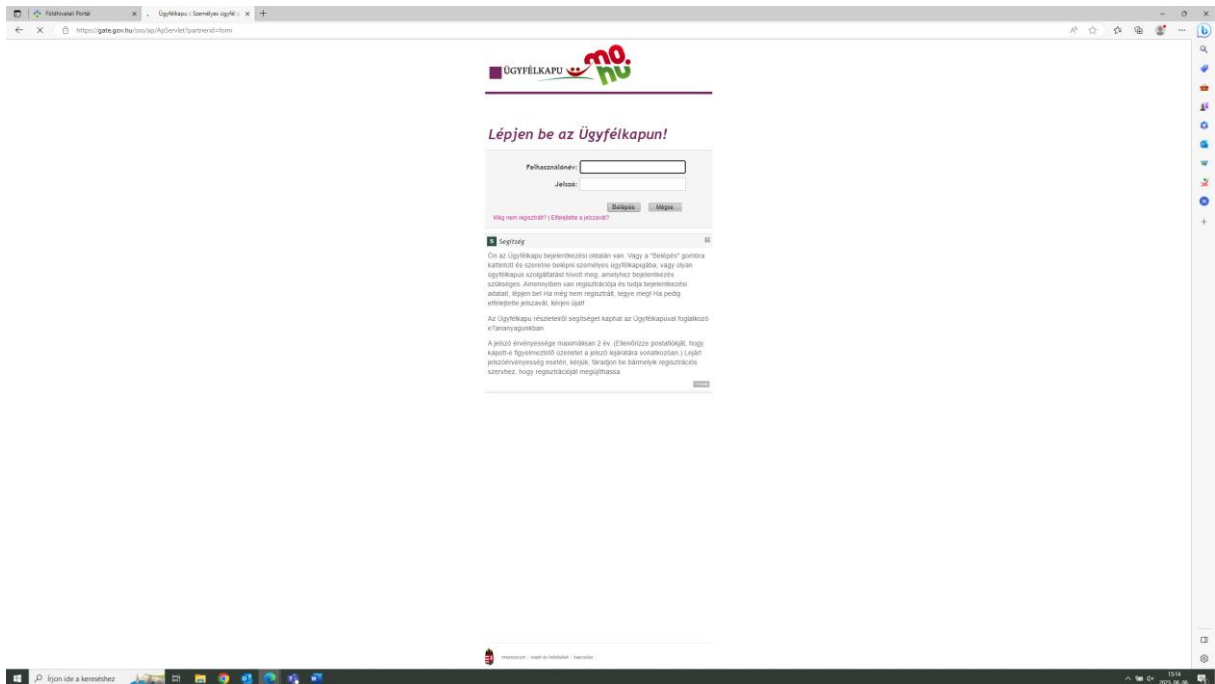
Földhivatali Portál
Ügyfélkapu : Személyes ügyfél
https://gate.gov.hu/sso/ap/ApServlet?partnerid=form

ÜGYFÉLKAPU mo. hu

Lépjen be az Ügyfélkapun!

Felhasználónév:
Jelszó:
Belépés Mégse
Még nem regisztrált? | Elfelejtette a jelszavát?

S Segítség

Ön az Ügyfélkapu bejelentkezési oldalán van. Vagy a "Belépés" gombra kattintott és szeretne belépni személyes ügyfélkapujába, vagy olyan ügyfélkapus szolgáltatást hívott meg, amelyhez bejelentkezés szükséges. Amennyiben van regisztrációja és tudja bejelentkezési adatait, lépjen be! Ha még nem regisztrált, tegye meg! Ha pedig elfelejtette jelszavát, kérjen újat!

Az Ügyfélkapu részleteiről segítséget kaphat az Ügyfélkapuval foglalkozó eTananyagunkban

A jelszó érvényessége maximálisan 2 év. (Ellenőrizze postafiókját, hogy kapott-e figyelmeztető üzenetet a jelszó lejáratára vonatkozóan.) Lejárt jelszóérvényesség esetén, kérjük, fáradjon be bármelyik regisztrációs szervhez, hogy regisztrációját megújíthassa

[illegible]

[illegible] | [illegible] | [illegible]

Írjon ide a kereséshez
15:14
2023.06.06.